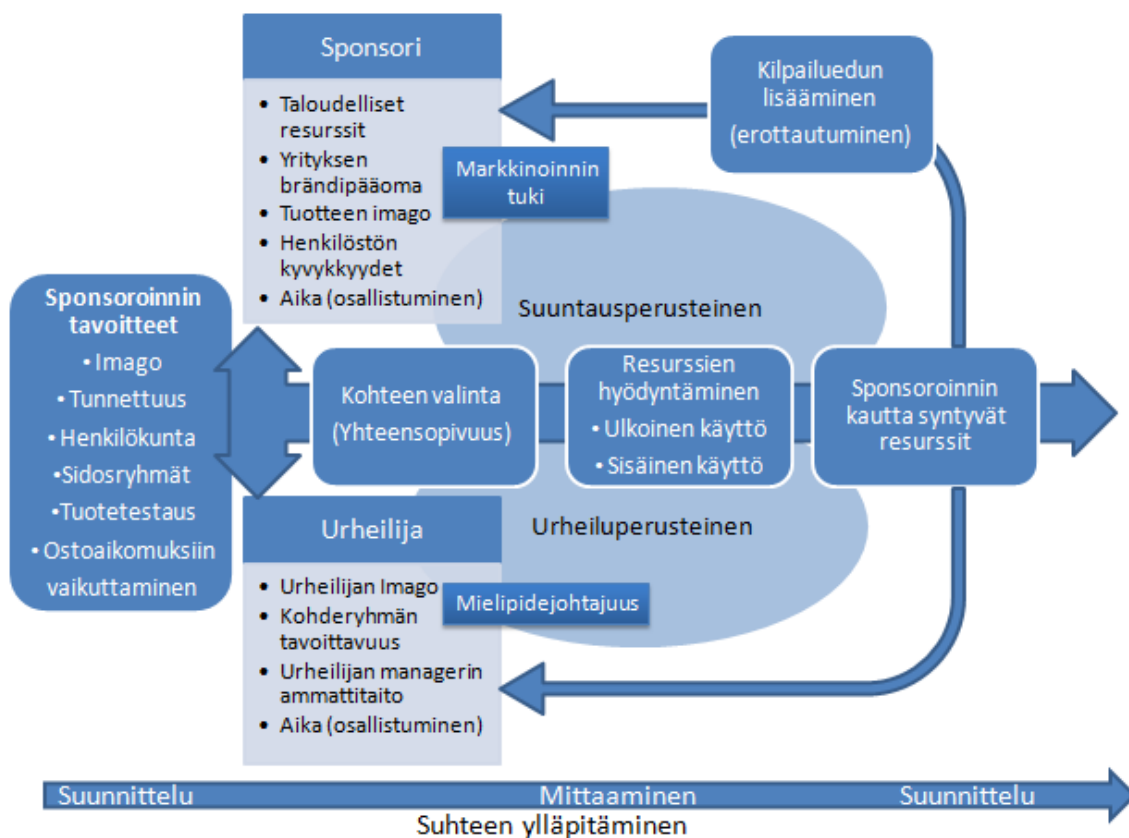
Sponsori

• Taloudelliset resurssit
• Yrityksen brändipääoma
• Tuotteen imago
• Henkilöstön kyvykkyydet
• Aika (osallistuminen)

Markkinoinnin tuki

Kilpailuedun lisääminen (erottautuminen)

Sponsoroinnin tavoitteet
• Imago
• Tunnettuus
• Henkilökunta
• Sidosryhmät
• Tuotetestaus
• Ostoaikomuksiin vaikuttaminen

Suuntausperusteinen

Kohteen valinta (Yhteensopivuus)

Resurssien hyödyntäminen
• Ulkoinen käyttö
• Sisäinen käyttö

Sponsoroinnin kautta syntyvät resurssit

Urheiluperusteinen

Urheilija

• Urheilijan Imago
• Kohderyhmän tavoittavuus
• Urheilijan managerin ammattitaito
• Aika (osallistuminen)

Mielipidejohtajuus

Suunnittelu Mittaaminen Suunnittelu

Suhteen ylläpitäminen